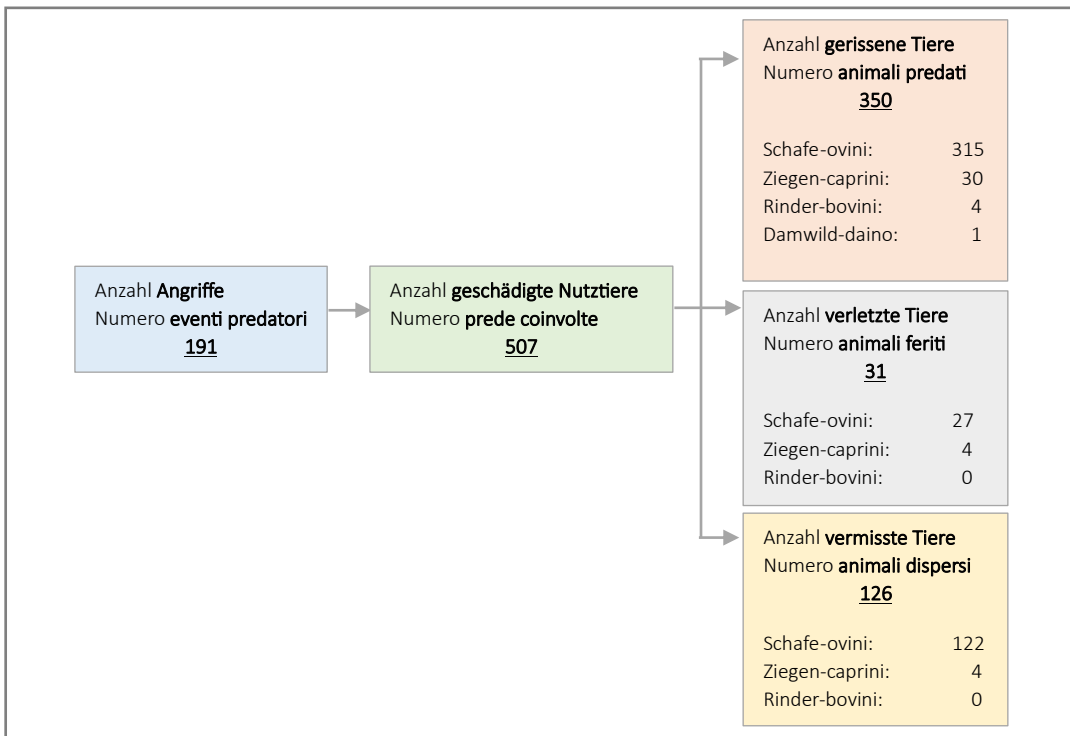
Anzahl Angriffe
Numero eventi predatori
191

Anzahl geschädigte Nutztiere
Numero prede coinvolte
507

Anzahl gerissene Tiere
Numero animali predati
350

Schafe-ovini: 315
Ziegen-caprini: 30
Rinder-bovini: 4
Damwild-daino: 1

Anzahl verletzte Tiere
Numero animali feriti
31

Schafe-ovini: 27
Ziegen-caprini: 4
Rinder-bovini: 0

Anzahl vermisste Tiere
Numero animali dispersi
126

Schafe-ovini: 122
Ziegen-caprini: 4
Rinder-bovini: 0